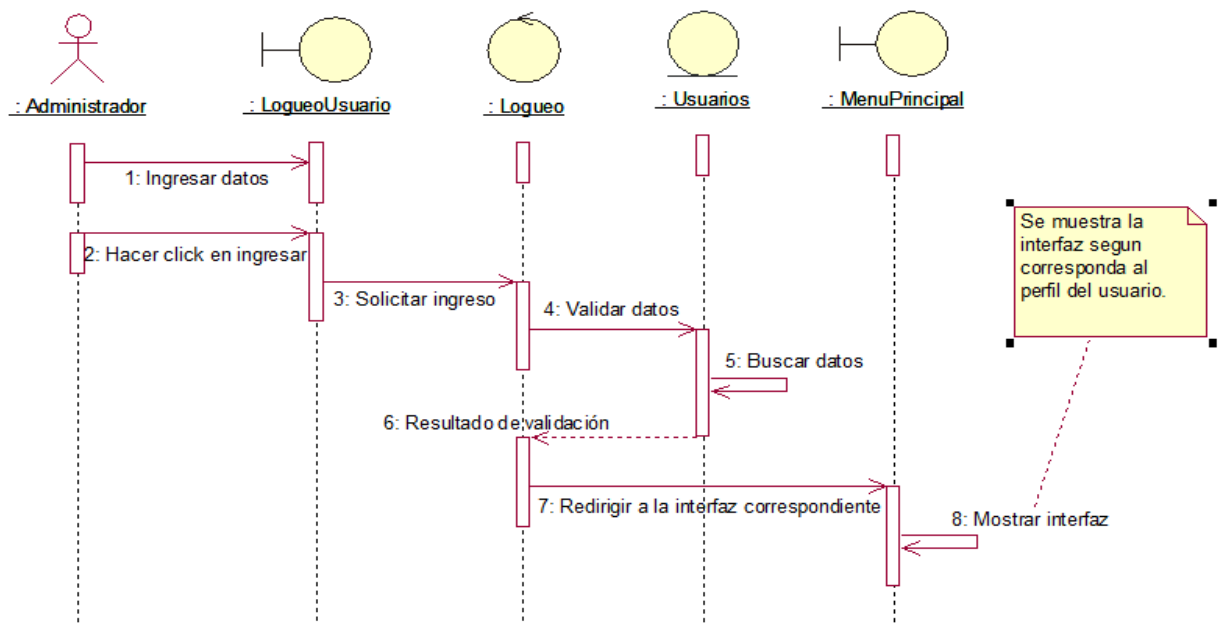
: Administrador

: LogueoUsuario

: Logueo

: Usuarios

: MenuPrincipal

1: Ingresar datos

2: Hacer click en ingresar

3: Solicitar ingreso

4: Validar datos

5: Buscar datos

6: Resultado de validación

7: Redirigir a la interfaz correspondiente

8: Mostrar interfaz

Se muestra la interfaz segun corresponda al perfil del usuario.